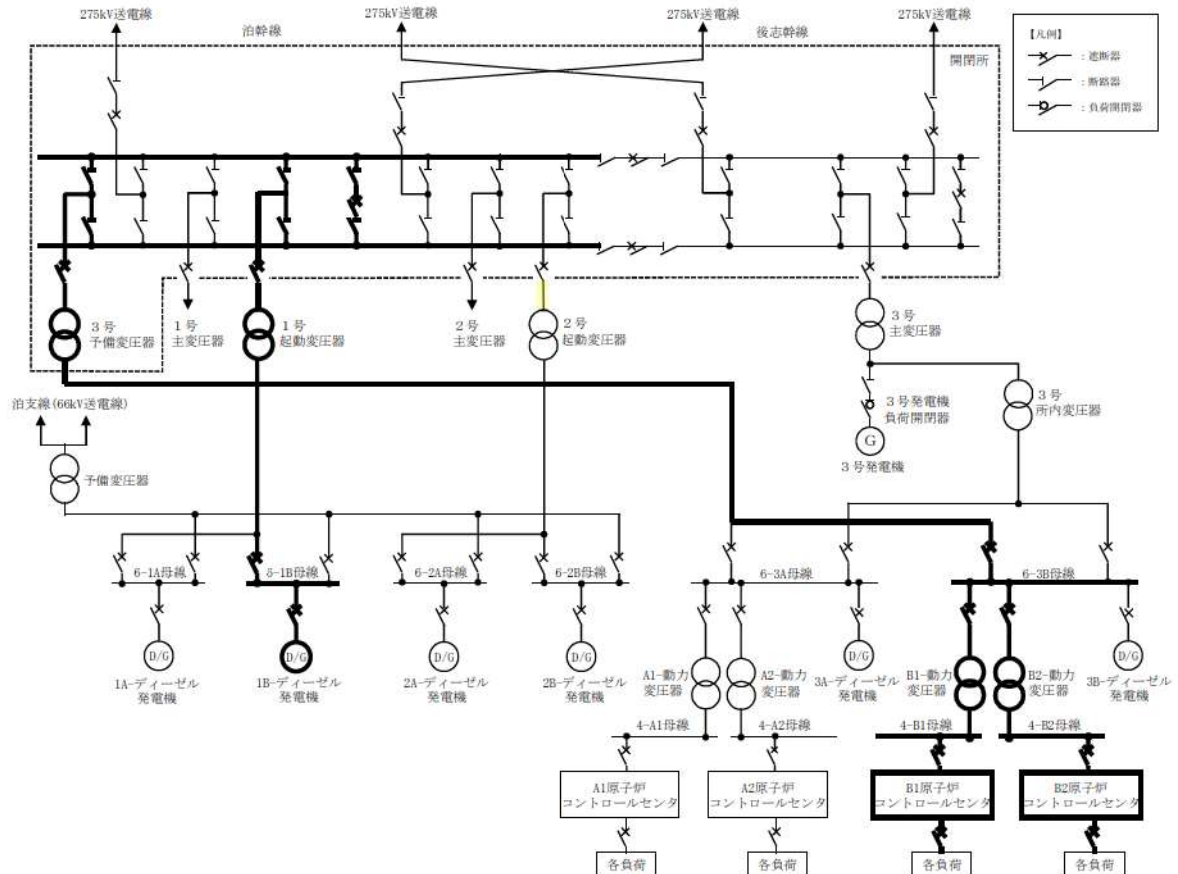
275kV送電線

275kV送電線

275kV送電線

275kV送電線

泊幹線

後志幹線

開閉所

【凡例】
：遮断器
：断路器
：負荷開閉器

3号
予備変圧器

1号
主変圧器

1号
起動変圧器

2号
主変圧器

2号
起動変圧器

3号
主変圧器

泊支線（66kV送電線）

予備変圧器

3号発電機
負荷開閉器

G

3号発電機

3号
所内変圧器

6-1A母線

6-1B母線

6-2A母線

6-2B母線

6-3A母線

6-3B母線

D/G

D/G

D/G

D/G

D/G

D/G

1A-ディーゼル
発電機

1B-ディーゼル
発電機

2A-ディーゼル
発電機

2B-ディーゼル
発電機

A1-動力
変圧器

A2-動力
変圧器

3A-ディーゼル
発電機

B1-動力
変圧器

B2-動力
変圧器

3B-ディーゼル
発電機

4-A1母線

4-A2母線

4-B1母線

4-B2母線

A1原子炉
コントロールセンタ

A2原子炉
コントロールセンタ

B1原子炉
コントロールセンタ

B2原子炉
コントロールセンタ

各負荷

各負荷

各負荷

各負荷